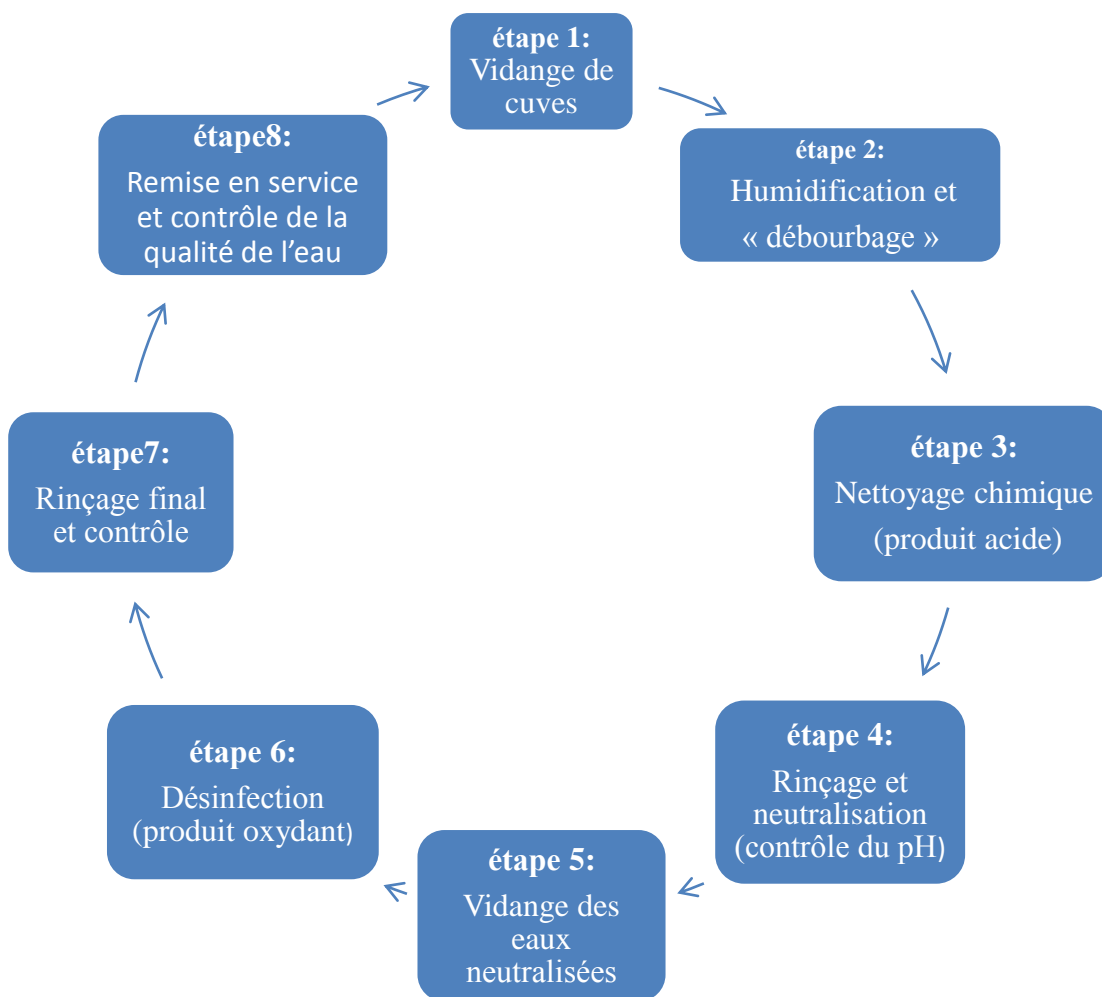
étape 1:
Vidange de cuves

étape 2:
Humidification et « débourbage »

étape 3:
Nettoyage chimique (produit acide)

étape 4:
Rinçage et neutralisation (contrôle du pH)

étape 5:
Vidange des eaux neutralisées

étape 6:
Désinfection (produit oxydant)

étape7:
Rinçage final et contrôle

étape8:
Remise en service et contrôle de la qualité de l’eau